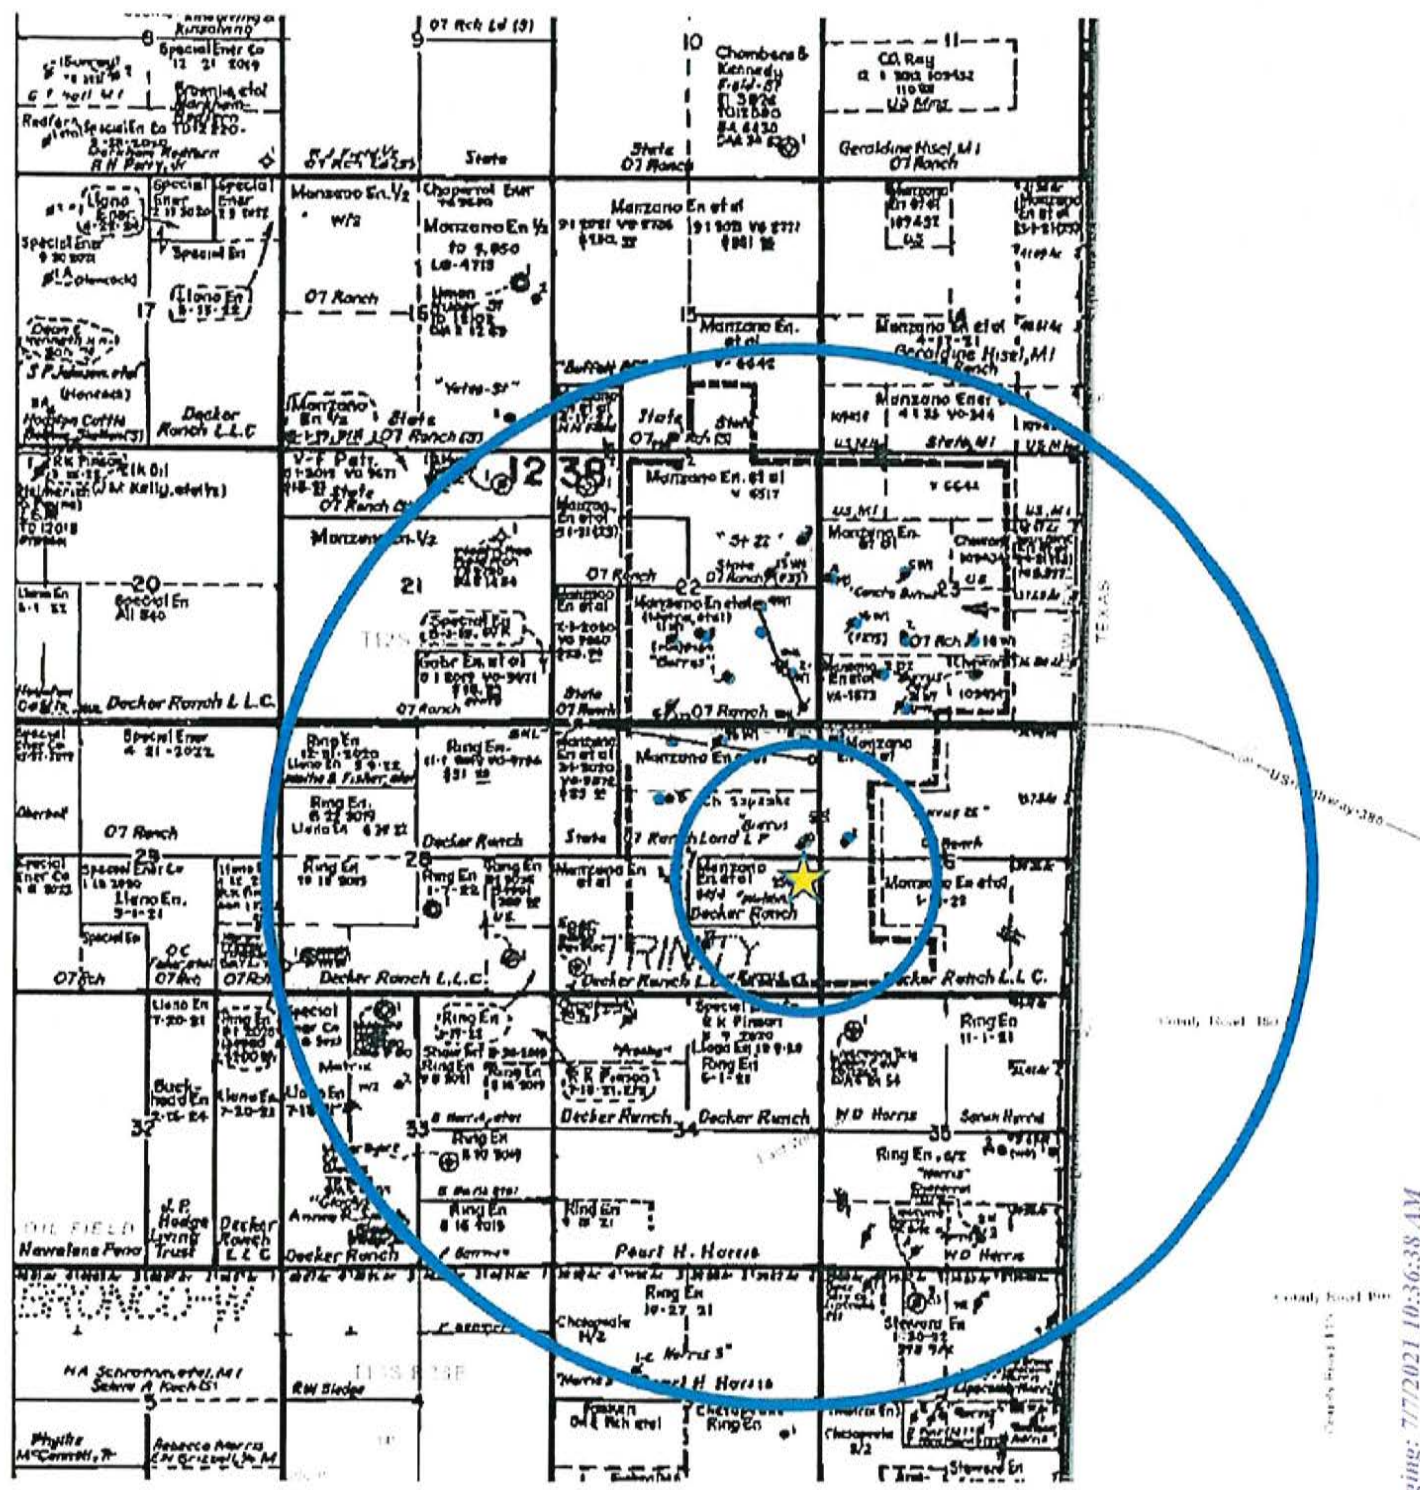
8
Special Ener Co
12 21 2019
Redfern
R H Perry, Jr
9
07 Rch Ld (S)
State
10
Chambers & Kennedy
State
07 Ranch
11
C.O. Ray
US Mins
Geraldine Hisel, M I
07 Ranch
Special Ener
Llano Ener
Special Ener
Special En
17
Llano En
S P Johnson etal
Hodges Cattle
Decker Ranch L.L.C
Manzano En ½
Chaparral Ener
Manzano En ½
07 Ranch
16
Yates-St
Manzano En
State
07 Ranch
Manzano En etal
15
Manzano En. et al
Manzano En etal
14
Geraldine Hisel, M I
Manzano Ener
State
07 Rch
State, M I
US, M I
Elk Oil
J M Kelly, etal
State
07 Ranch
Manzano En ½
21
12 38
Manzano En. et al
Manzano En etal
22
07 Ranch
Manzano En.
23
07 Rch
20
Special En
All 840
Llano En
Special En
Gabr En etal
07 Ranch
State
07 Ranch
07 Ranch
Decker Ranch L.L.C.
Special Ener
Special Ener
4 21 2022
Ring En
Ring En
Ring En
Ring En
State
Manzano En
07 Ranch Land L P
Manzano En etal
Decker Ranch
Manzano
Manzano En etal
Decker Ranch
07 Ranch
29
Special Ener Co
Llano En.
28
Ring En
Ring En
27
26
Special En
07 Rch
07 Rch
Decker Ranch L.L.C.
TRINITY
Decker Ranch
Decker Ranch L.L.C.
US Highway 380
TEXAS
County Road 180
Llano En
Ring En
Special
Ring En
Special
Ring En
Buck-head En
32
Llano En
Llano En
33
Ring En
Decker Ranch
34
Decker Ranch
W D Harris
35
Ring En
J.P. Hodge Living Trust
Decker Ranch L L C
Decker Ranch
Ring En
Ring En
Pearl H. Harris
W D Harris
OIL FIELD
Newelene Pena
BRONCO
H A Schramm etal, M I
Ring En
Chesapeake H/2
Pearl H Harris
Stevens En
5
R W Sledge
11S R 38E
Phyllis McConnell, Tr
Rebecca Morris
Chesapeake
Ring En
Chesapeake
Stevens En
County Road 190
7/7/2021 10:36:38 AM